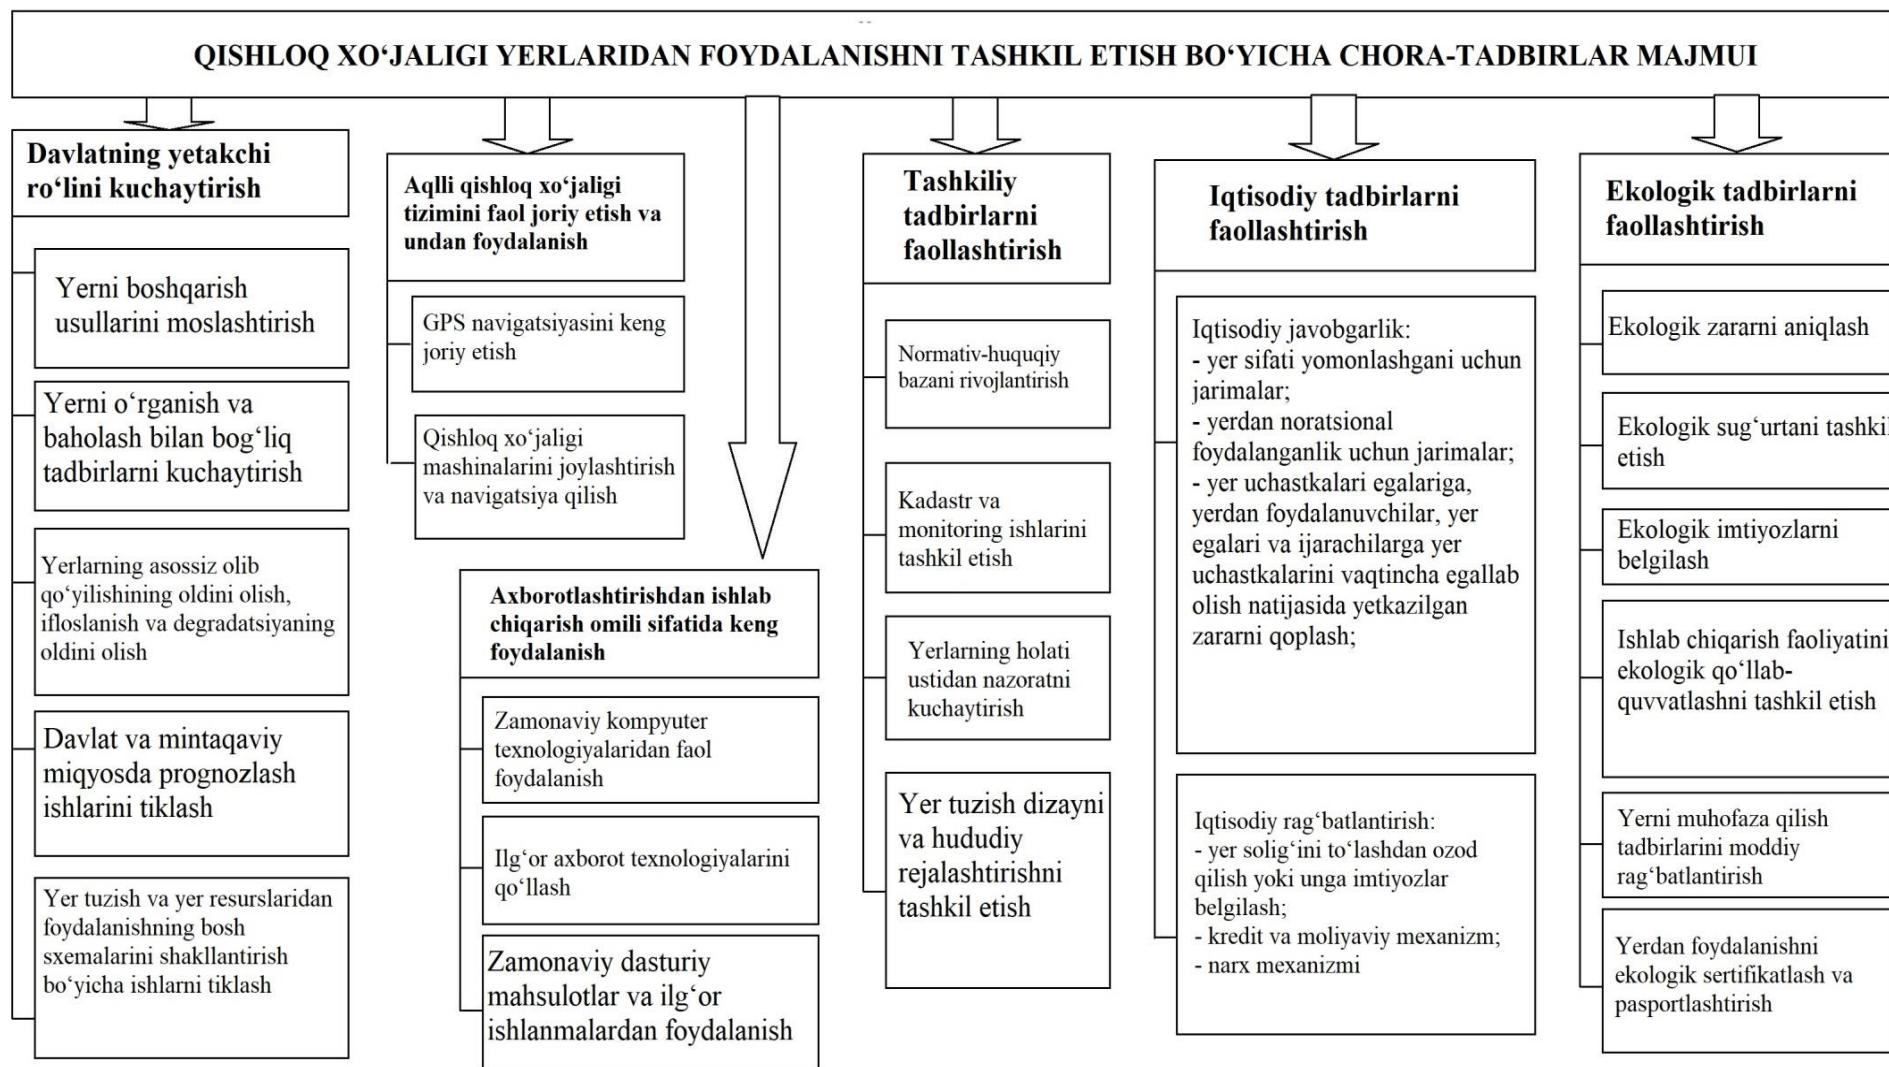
QISHLOQ XO‘JALIGI YERLARIDAN FOYDALANISHNI TASHKIL ETISH BO‘YICHA CHORA-TADBIRLAR MAJMUI

Davlatning yetakchi ro‘lini kuchaytirish

Yerni boshqarish usullarini moslashtirish

Yerni o‘rganish va baholash bilan bog‘liq tadbirlarni kuchaytirish

Yerlarning asossiz olib qo‘yilishining oldini olish, ifloslanish va degradatsiyaning oldini olish

Davlat va mintaqaviy miqyosda prognozlash ishlarini tiklash

Yer tuzish va yer resurslaridan foydalanishning bosh sxemalarini shakllantirish bo‘yicha ishlarni tiklash

Aqlli qishloq xo‘jaligi tizimini faol joriy etish va undan foydalanish

GPS navigatsiyasini keng joriy etish

Qishloq xo‘jaligi mashinalarini joylashtirish va navigatsiya qilish

Axborotlashtirishdan ishlab chiqarish omili sifatida keng foydalanish

Zamonaviy kompyuter texnologiyalaridan faol foydalanish

Ilg‘or axborot texnologiyalarini qo‘llash

Zamonaviy dasturiy mahsulotlar va ilg‘or ishlanmalardan foydalanish

Tashkiliy tadbirlarni faollashtirish

Normativ-huquqiy bazani rivojlantirish

Kadastr va monitoring ishlarini tashkil etish

Yerlarning holati ustidan nazoratni kuchaytirish

Yer tuzish dizayni va hududiy rejalashtirishni tashkil etish

Iqtisodiy tadbirlarni faollashtirish

Iqtisodiy javobgarlik:
- yer sifati yomonlashgani uchun jarimalar;
- yerdan noratsional foydalanganlik uchun jarimalar;
- yer uchastkalari egalariga, yerdan foydalanuvchilar, yer egalari va ijarachilarga yer uchastkalarini vaqtincha egallab olish natijasida yetkazilgan zararni qoplash;

Iqtisodiy rag‘batlantirish:
- yer solig‘ini to‘lashdan ozod qilish yoki unga imtiyozlar belgilash;
- kredit va moliyaviy mexanizm;
- narx mexanizmi

Ekologik tadbirlarni faollashtirish

Ekologik zararni aniqlash

Ekologik sug‘urtani tashkil etish

Ekologik imtiyozlarni belgilash

Ishlab chiqarish faoliyatini ekologik qo‘llab-quvvatlashni tashkil etish

Yerni muhofaza qilish tadbirlarini moddiy rag‘batlantirish

Yerdan foydalanishni ekologik sertifikatlash va pasportlashtirish